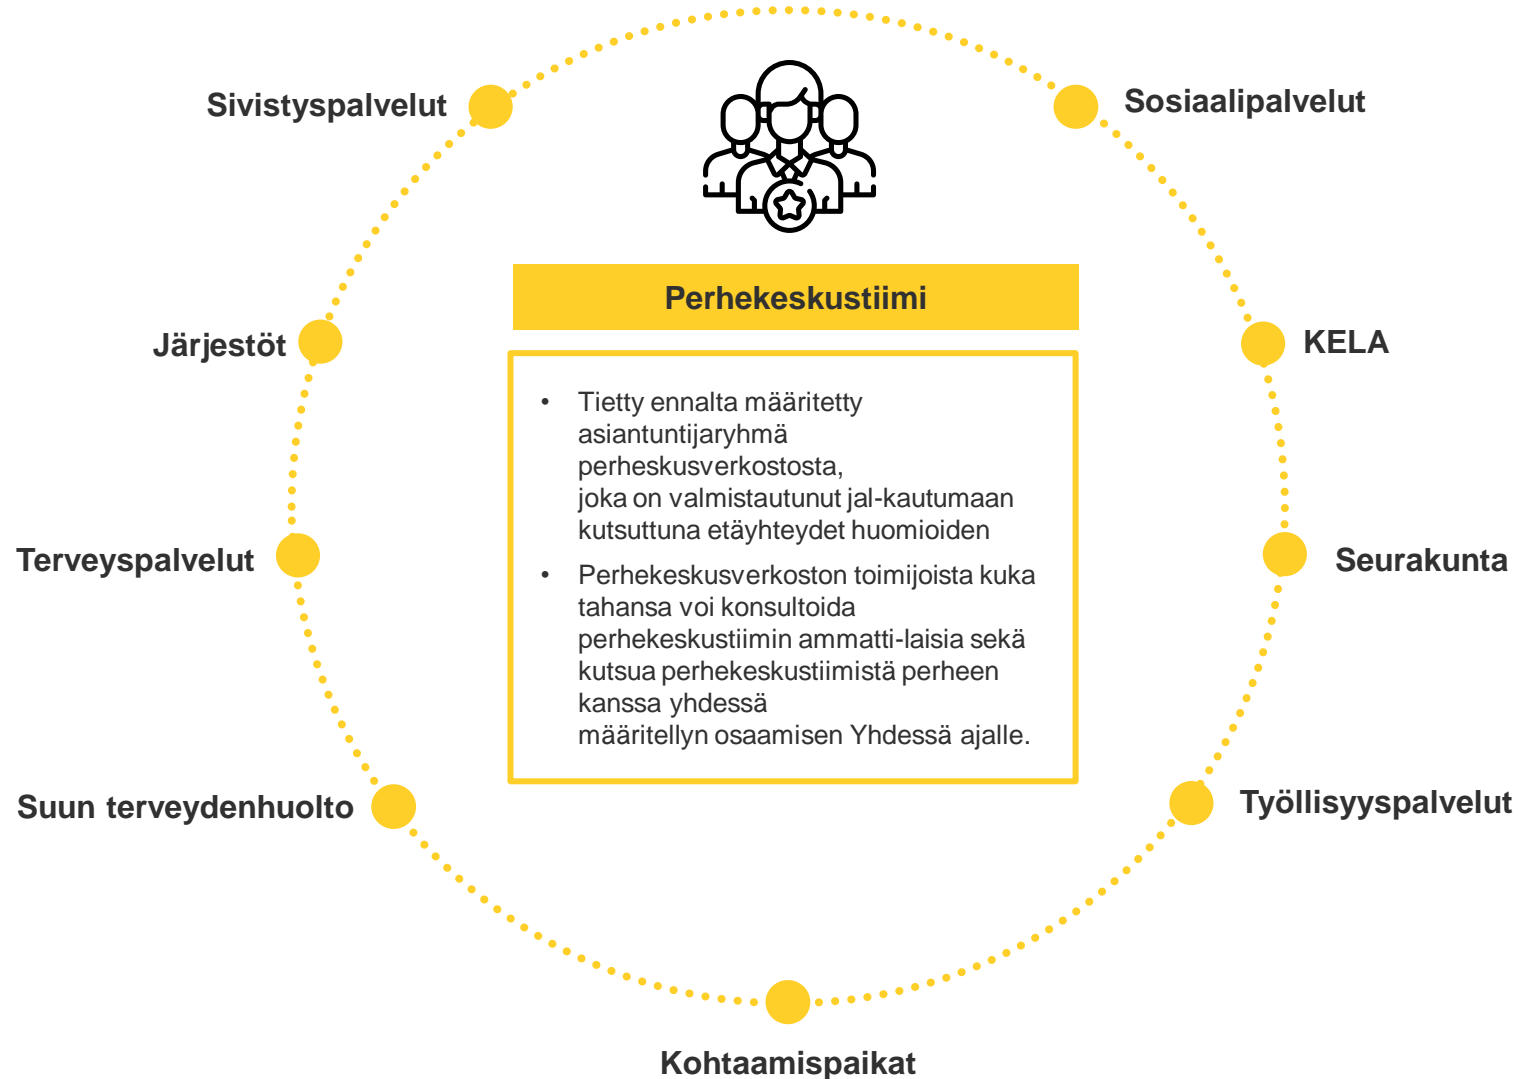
Sivistyspalvelut

Sosiaalipalvelut

Perhekeskustiimi

- Tietty ennalta määritetty asiantuntijaryhmä perheskusverkostosta, joka on valmistautunut jal-kautumaan kutsuttuna etäyhteydet huomioiden
- Perhekeskusverkoston toimijoista kuka tahansa voi konsultoida perhekeskustiimin ammatti-laisia sekä kutsua perhekeskustiimistä perheen kanssa yhdessä määritellyn osaamisen Yhdessä ajalle.

Järjestöt

KELA

Terveyspalvelut

Seurakunta

Suun terveydenhuolto

Työllisyyspalvelut

Kohtaamispaikat